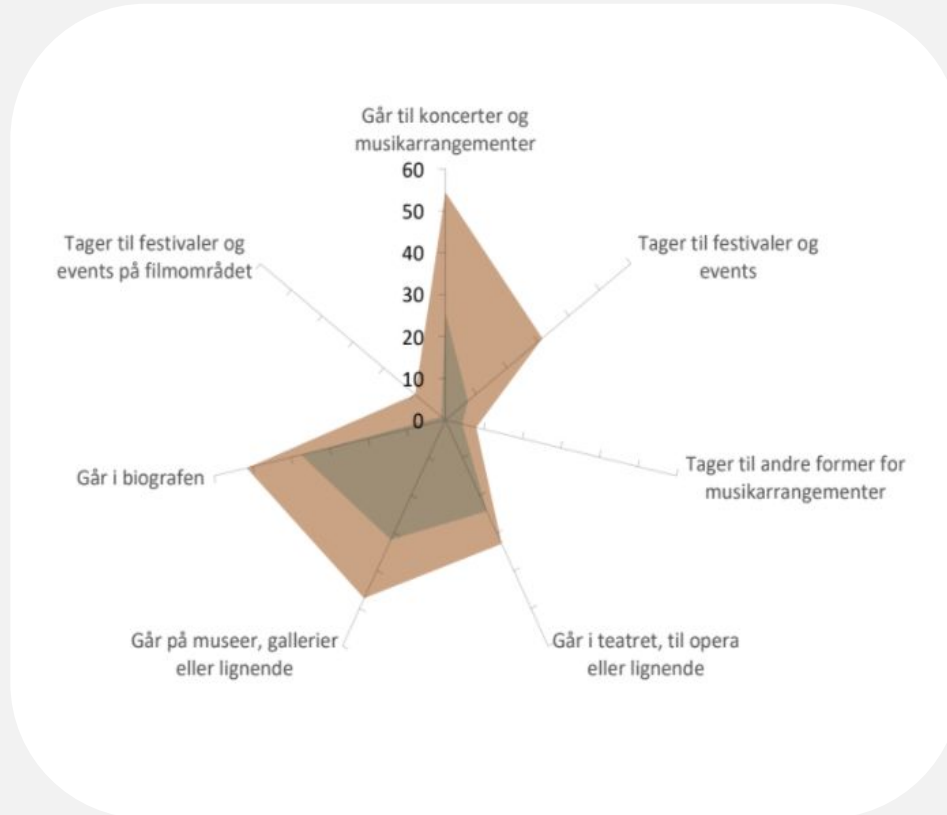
Går til koncerter og musikarrangementer

60
50
40
30
20
10
0

Tager til festivaler og events

Tager til andre former for musikarrangementer

Går i teatret, til opera eller lignende

Går på museer, gallerier eller lignende

Går i biografen

Tager til festivaler og events på filmområdet